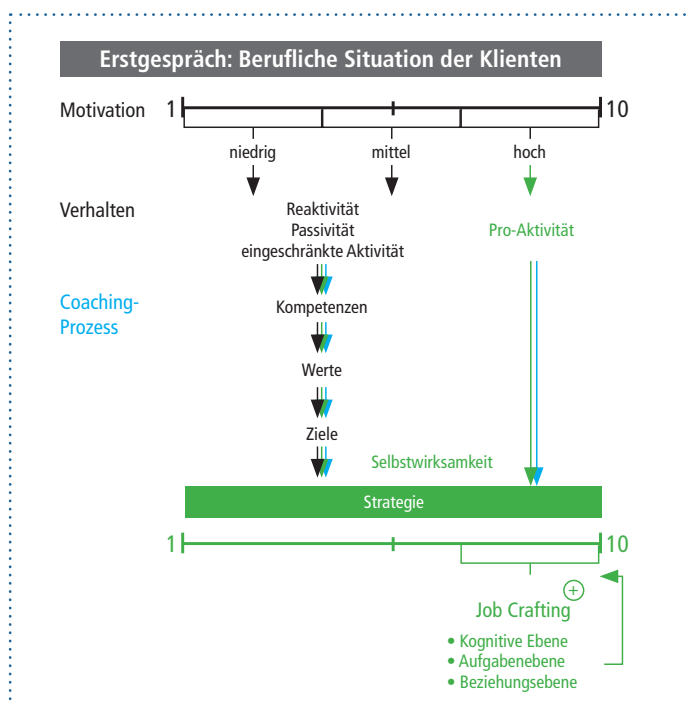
Erstgespräch: Berufliche Situation der Klienten

Motivation 1 10

niedrig mittel hoch

Verhalten

Reaktivität
Passivität
eingeschränkte Aktivität

Pro-Aktivität

Coaching-Prozess

Kompetenzen

Werte

Ziele

Selbstwirksamkeit

Strategie

1 10

+

Job Crafting

• Kognitive Ebene
• Aufgabenebene
• Beziehungsebene